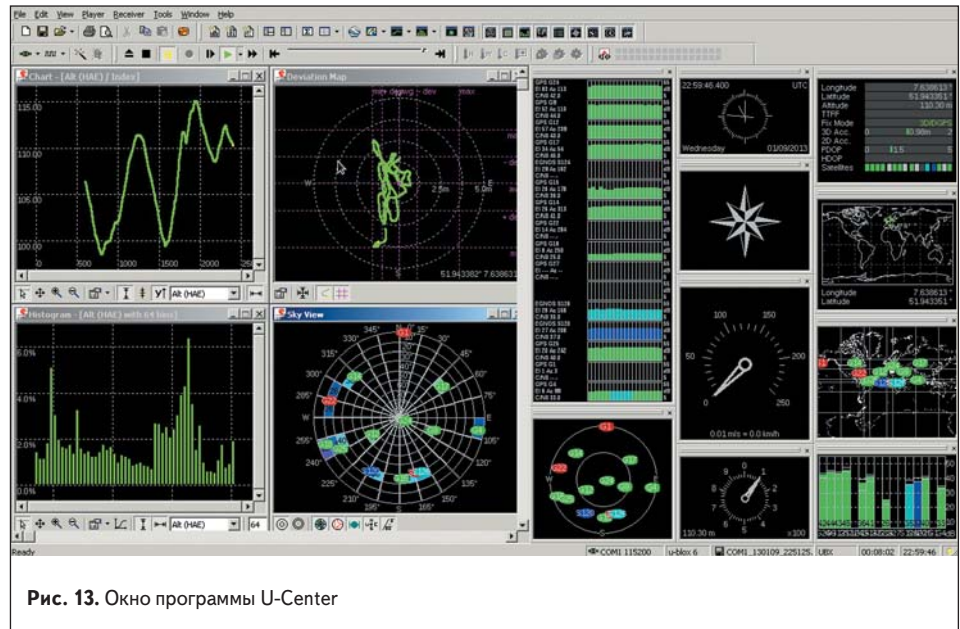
File Edit View Player Receiver Tools Window Help

Chart - [Alt (HAE) / Index]

115.00

110.00

105.00

100.00

0 500 1000 1500 2000 25

Alt (HAE)

Deviation Map

N

W

E

S

2.5m

5.0m

51.943382° 7.638631

Histogram - [Alt (HAE) with 64 bins]

6.0%

4.0%

2.0%

0.0%

Alt (HAE) 64

Sky View

345° 15° 330° 30° 315° 45° 300° 60° 285° 75° W E 255° 105° 240° 120° 225° 135° 210° 150° 195° 165° S

22:59:46.400 UTC

Wednesday 01/09/2013

Longitude 7.638613°
Latitude 51.943351°
Altitude 110.30 m
TTFF
Fix Mode 3D/DGPS
3D Acc. 0.98m
2D Acc.
PDOP 1.5
HDOP
Satellites

Longitude 7.638613°
Latitude 51.943351°

100 150 50 200 0 250

0.01 m/s = 0.0 km/h

110.30 m x100

Ready COM1 115200 u-blox 6 COM1_130109_225125. UBX 00:08:02 22:59:46

**Рис. 13.** Окно программы U-Center